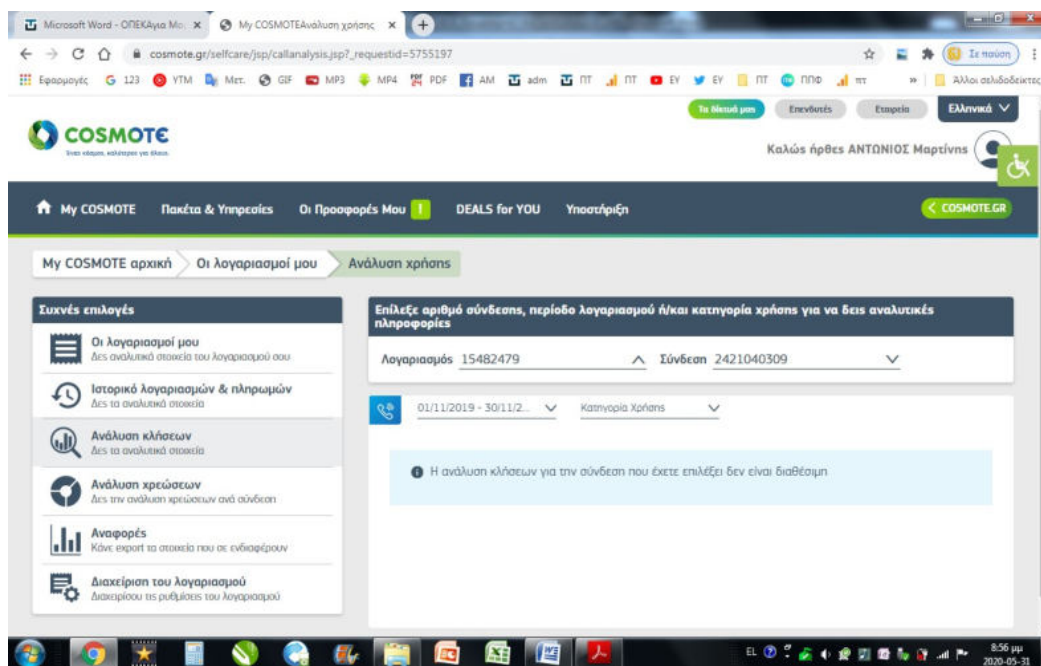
Microsoft Word - ΟΠΕΚΑγια Mo ×
My COSMOTEΑνάλυση χρήσης ×
cosmote.gr/selfcare/jsp/callanalysis.jsp?_requestid=5755197
Σε παύση
Εφαρμογές 123 YTM Met. GIF MP3 MP4 PDF AM adm ΠΤ ΠΤ ΕΥ ΕΥ ΠΤ ΠΠΦ πτ
Άλλοι σελιδοδείκτες

COSMOTE
Όλοι μαζί, καλύτερα για όλους.

Τα δίκτυά μας Επενδυτές Εταιρεία Ελληνικά

Καλώς ήρθες ΑΝΤΩΝΙΟΣ Μαρτίνης

My COSMOTE Πακέτα & Υπηρεσίες Οι Προσφορές Μου ! DEALS for YOU Υποστήριξη COSMOTE.GR

My COSMOTE αρχική Οι λογαριασμοί μου Ανάλυση χρήσης

Συχνές επιλογές

Οι λογαριασμοί μου
Δες αναλυτικά στοιχεία του λογαριασμού σου

Ιστορικό λογαριασμών & πληρωμών
Δες τα αναλυτικά στοιχεία

Ανάλυση κλήσεων
Δες τα αναλυτικά στοιχεία

Ανάλυση χρεώσεων
Δες την ανάλυση χρεώσεων ανά σύνδεση

Αναφορές
Κάνε export τα στοιχεία που σε ενδιαφέρουν

Διαχείριση του λογαριασμού
Διαχειρίσου τις ρυθμίσεις του λογαριασμού

Επίλεξε αριθμό σύνδεσης, περίοδο λογαριασμού ή/και κατηγορία χρήσης για να δεις αναλυτικές πληροφορίες

Λογαριασμός 15482479
Σύνδεση 2421040309

01/11/2019 - 30/11/2...
Κατηγορία Χρήσης

Η ανάλυση κλήσεων για την σύνδεση που έχετε επιλέξει δεν είναι διαθέσιμη

EL
8:56 μμ
2020-05-31